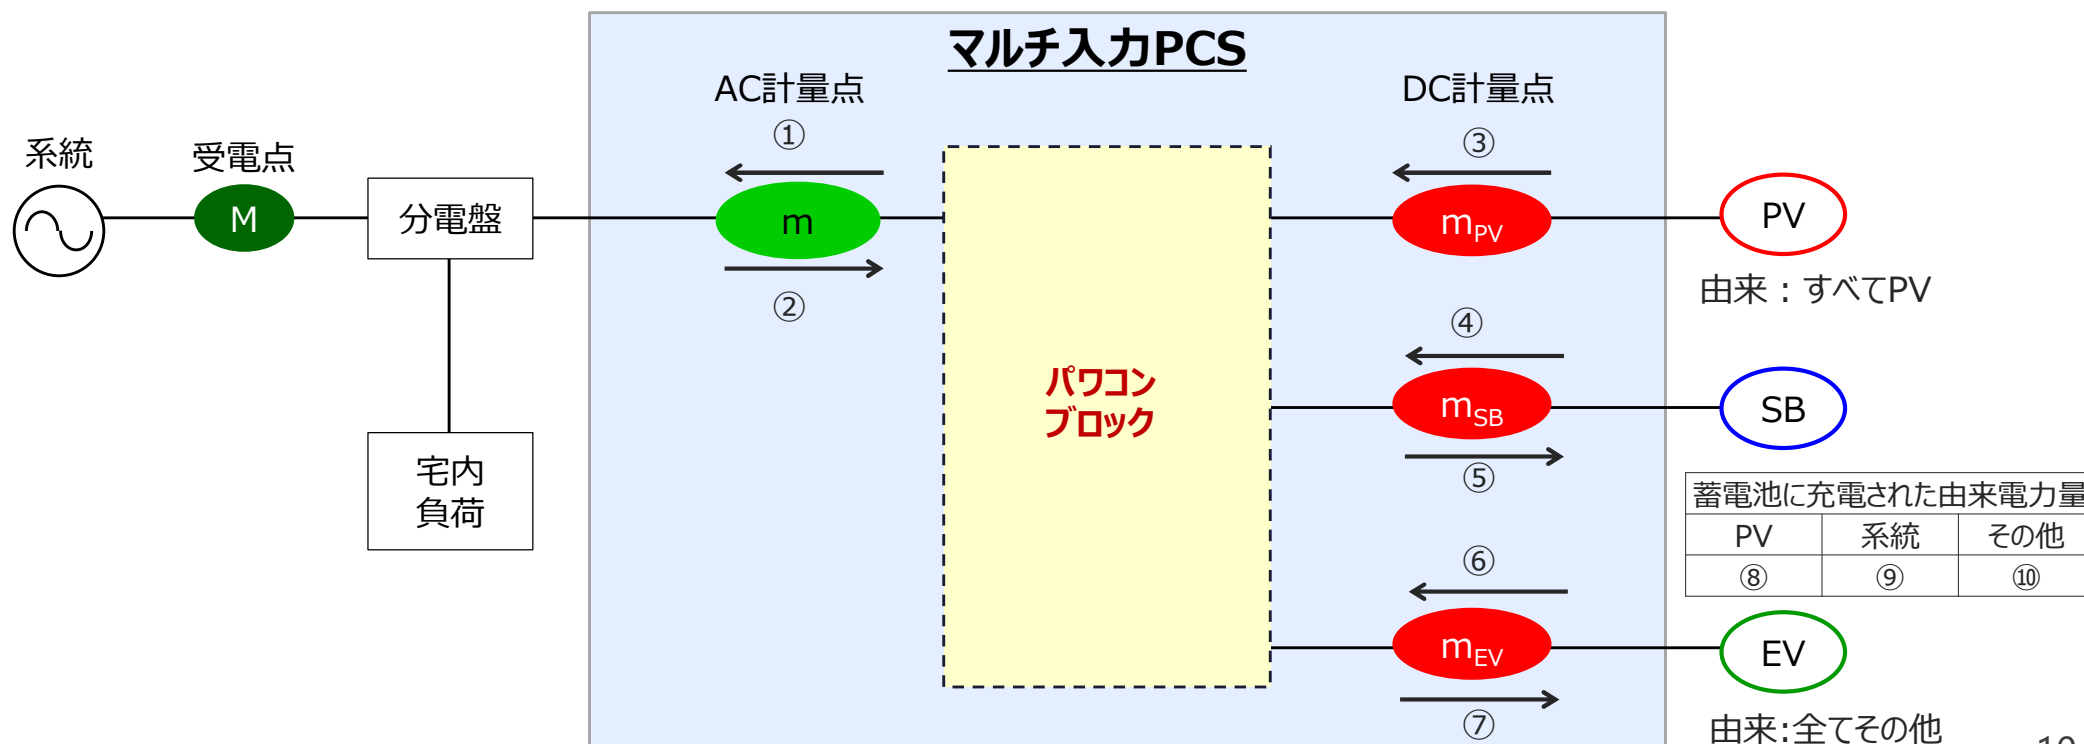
マルチ入力PCS

AC計量点

DC計量点

系統

受電点

M

分電盤

①

m

②

③

$m_{PV}$

PV

由来：すべてPV

宅内負荷

パワコンブロック

④

$m_{SB}$

⑤

SB

| 蓄電池に充電された由来電力量 | | |
|---|---|---|
| PV | 系統 | その他 |
| ⑧ | ⑨ | ⑩ |

⑥

$m_{EV}$

⑦

EV

由来:全てその他

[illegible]